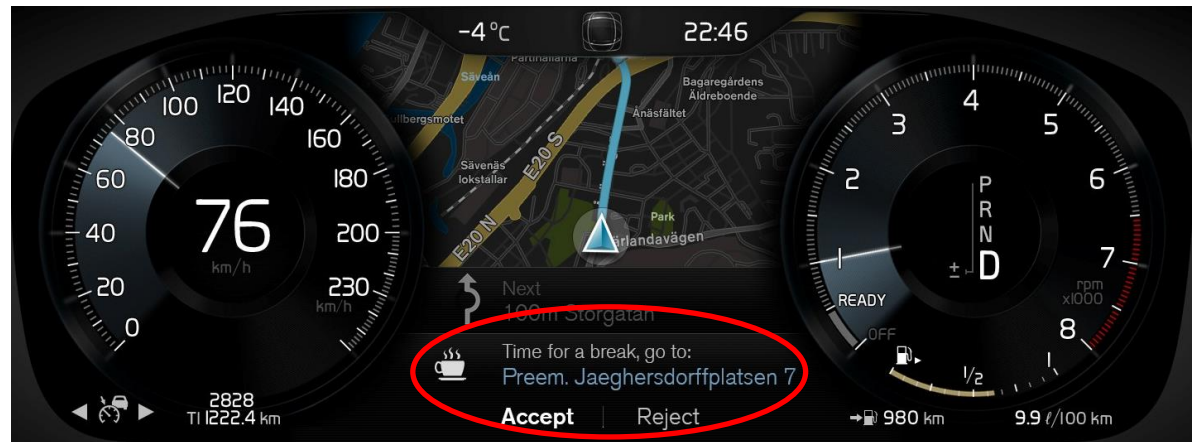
-4 °C

22:46

100 120 140
80 160
60 180
40 76 200
20 km/h 230
0 km/h

Partihallarna
Säveån
Bagaregårdens Äldreboende
ullbergsmotet
Änäsfältet
Sävenäs lokstallar
E20 S
E20 N
Park
Ärlandavägen

Next
100m Storgatan

Time for a break, go to:
Preem. Jaeghersdorffplatsen 7

Accept | Reject

2828
TI 1222.4 km

3 4 5
2 6
1 7
READY
OFF
8
P
R
N
± D
rpm x1000
1/2

980 km
9.9 ℓ/100 km